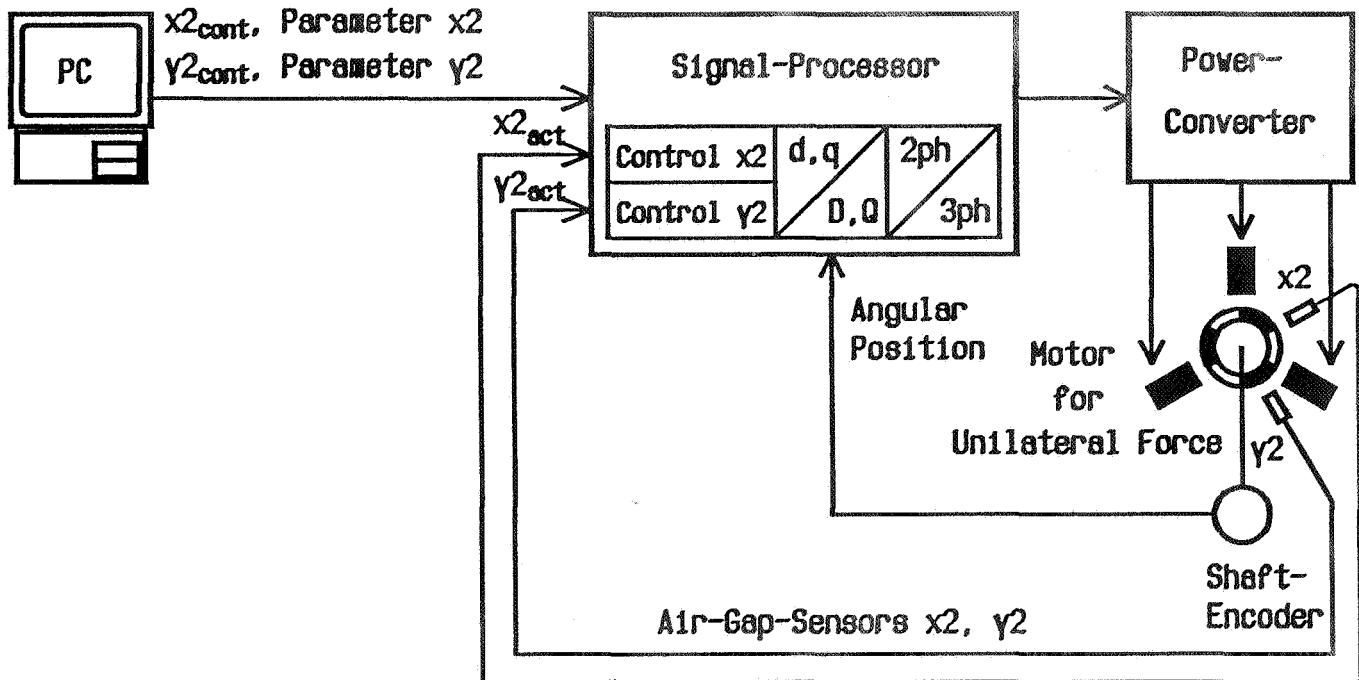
PC

$x2_{cont}$, Parameter x2
$y2_{cont}$, Parameter y2

Signal-Processor

$x2_{act}$
$y2_{act}$

| Control x2 | d,q / D,Q | 2ph / 3ph |
|---|---|---|
| Control y2 | | |

Power-Converter

x2

Angular Position

Motor for Unilateral Force

y2

Shaft-Encoder

Air-Gap-Sensors x2, y2